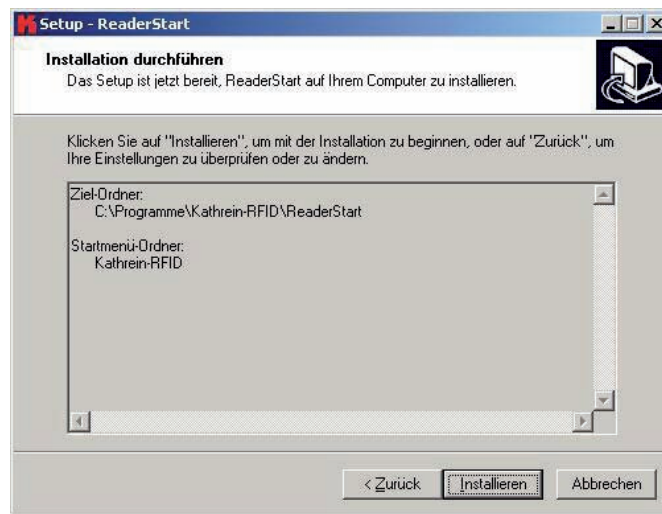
Setup - ReaderStart

Installation durchführen

Das Setup ist jetzt bereit, ReaderStart auf Ihrem Computer zu installieren.

Klicken Sie auf "Installieren", um mit der Installation zu beginnen, oder auf "Zurück", um Ihre Einstellungen zu überprüfen oder zu ändern.

Ziel-Ordner:
C:\Programme\Kathrein-RFID\ReaderStart

Startmenü-Ordner:
Kathrein-RFID

< Zurück | Installieren | Abbrechen